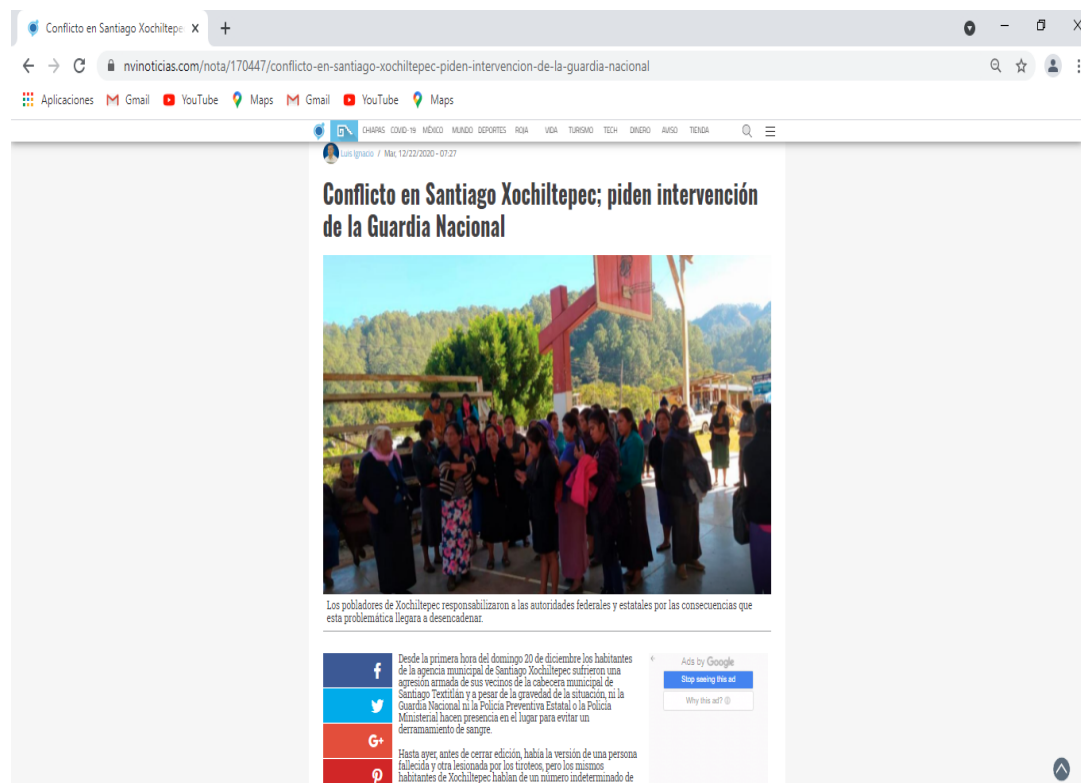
Conflicto en Santiago Xochiltepe ×

nvinoticias.com/nota/170447/conflicto-en-santiago-xochiltepec-piden-intervencion-de-la-guardia-nacional

Aplicaciones Gmail YouTube Maps Gmail YouTube Maps

CHIAPAS COVID-19 MÉXICO MUNDO DEPORTES ROJA VIDA TURISMO TECH DINERO AVISO TIENDA

Luis Ignacio / Mar, 12/22/2020 - 07:27

Conflicto en Santiago Xochiltepec; piden intervención de la Guardia Nacional

Los pobladores de Xochiltepec responsabilizaron a las autoridades federales y estatales por las consecuencias que esta problemática llegara a desencadenar.

Desde la primera hora del domingo 20 de diciembre los habitantes de la agencia municipal de Santiago Xochiltepec sufrieron una agresión armada de sus vecinos de la cabecera municipal de Santiago Textitlán y a pesar de la gravedad de la situación, ni la Guardia Nacional ni la Policía Preventiva Estatal o la Policía Ministerial hacen presencia en el lugar para evitar un derramamiento de sangre.

Hasta ayer, antes de cerrar edición, había la versión de una persona fallecida y otra lesionada por los tiroteos, pero los mismos habitantes de Xochiltepec hablan de un número indeterminado de

Ads by Google
Stop seeing this ad
Why this ad?